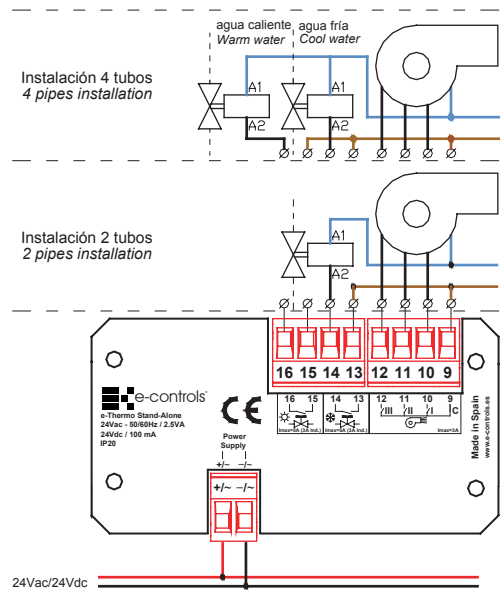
agua caliente *Warm water*
agua fría *Cool water*

Instalación 4 tubos
*4 pipes installation*

A1
A2
A1
A2

Instalación 2 tubos
*2 pipes installation*

A1
A2

16 15 14 13 12 11 10 9

e-controls

e-Thermo Stand-Alone
24Vac - 50/60Hz / 2.5VA
24Vdc / 100 mA
IP20

CE

16 15
14 13
12 11 10 9
C
Imax=3A (3A ind.)
Imax=3A (3A ind.)
Imax=2A

Made in Spain
www.e-controls.es

Power Supply
+/~ −/~

+/~ −/~

24Vac/24Vdc